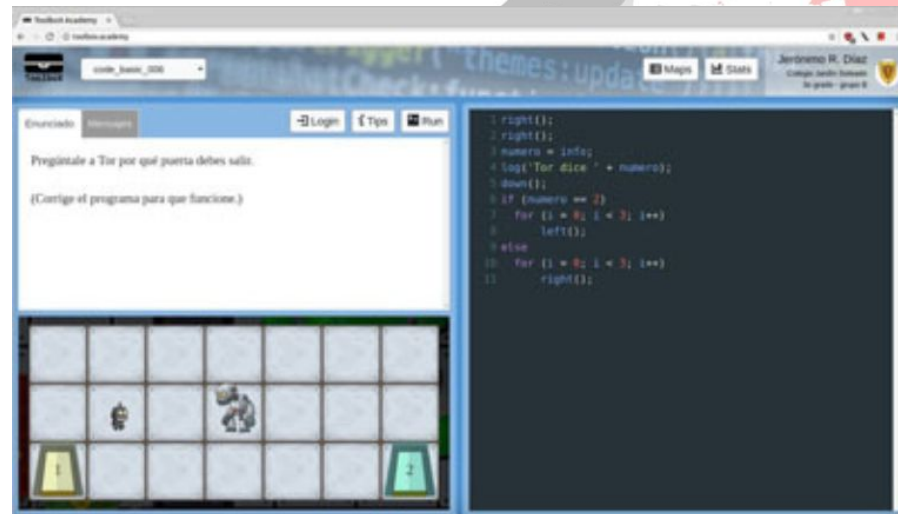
Toolbox Academy ×
toolbox.academy
Toolbox
code_basic_006
themes:update
Maps
Stats
Jeronimo R. Diaz
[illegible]
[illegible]
Enunciado
Mensajes
Login
Tips
Run
Pregúntale a Tor por qué puerta debes salir.

(Corrige el programa para que funcione.)

1
2
1 right();
2 right();
3 numero = info;
4 log('Tor dice ' + numero);
5 down();
6 if (numero == 2)
7 for (i = 0; i < 3; i++)
8 left();
9 else
10 for (i = 0; i < 3; i++)
11 right();